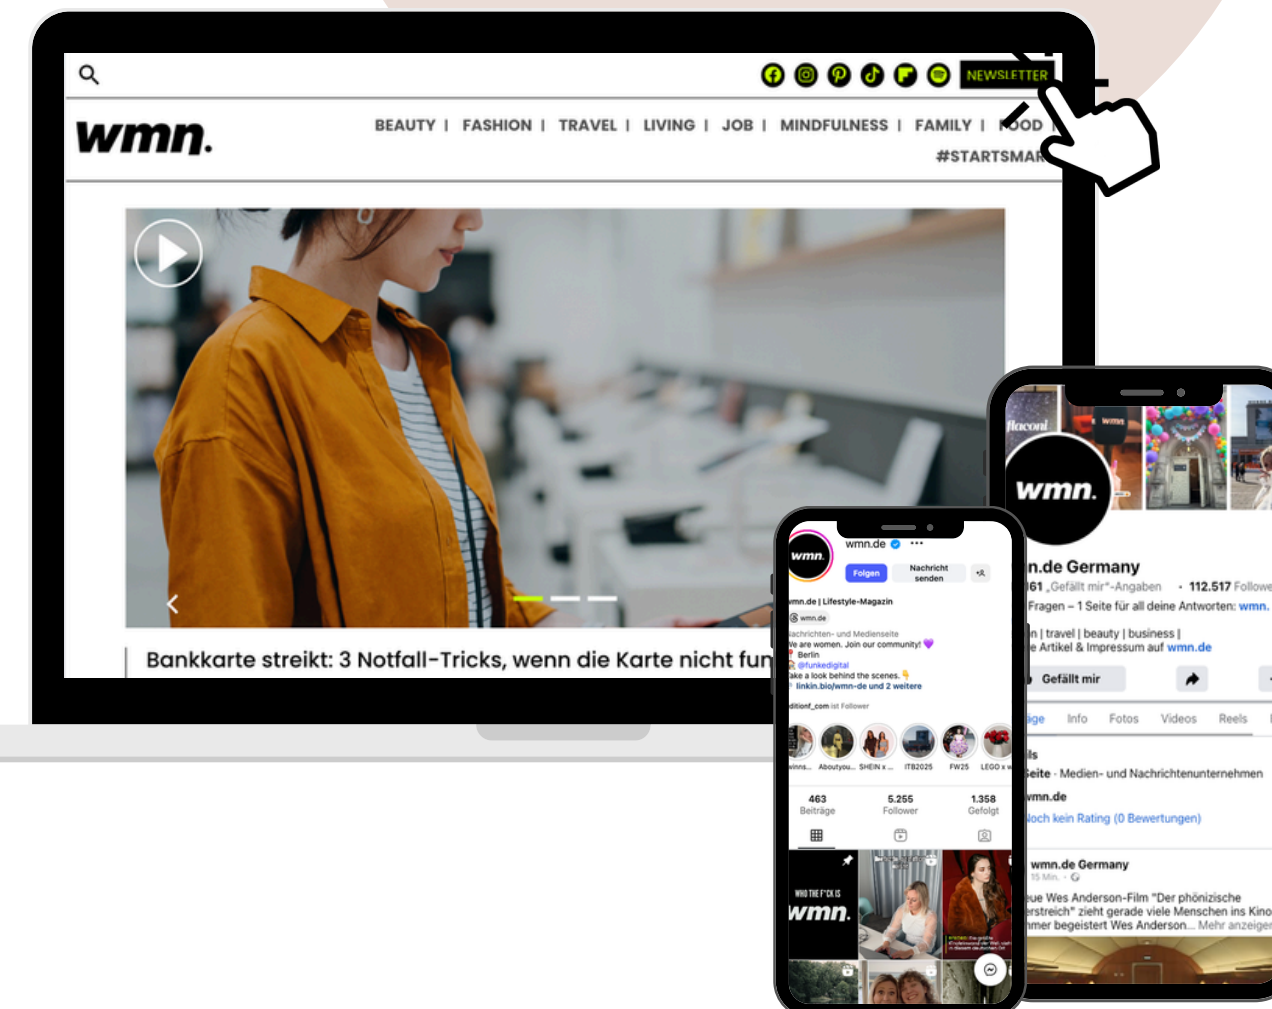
NEWSLETTER

wmn.

BEAUTY | FASHION | TRAVEL | LIVING | JOB | MINDFULNESS | FAMILY | FOOD

#STARTSMAR

Bankkarte streikt: 3 Notfall-Tricks, wenn die Karte nicht fun

flaconi

wmn.

n.de Germany

61 „Gefällt mir"-Angaben · 112.517 Followe

Fragen – 1 Seite für all deine Antworten: wmn.

n | travel | beauty | business |

e Artikel & Impressum auf wmn.de

Gefällt mir

ige Info Fotos Videos Reels

ls

Seite · Medien- und Nachrichtenunternehmen

wmn.de

Noch kein Rating (0 Bewertungen)

wmn.de Germany

15 Min. ·

ue Wes Anderson-Film "Der phönizische

erstreich" zieht gerade viele Menschen ins Kino

mer begeistert Wes Anderson... Mehr anzeigen

wmn.

wmn.de

Folgen

Nachricht senden

wmn.de | Lifestyle-Magazin

wmn.de

achrichten- und Medienseite

We are women. Join our community!

Berlin

@funkedigital

ake a look behind the scenes.

linkin.bio/wmn-de und 2 weitere

editionf_com ist Follower

winns... Aboutyou... SHEIN x ... ITB2025 FW25 LEGO x w

463 Beiträge

5.255 Follower

1.358 Gefolgt

WHO THE F*CK IS

wmn.